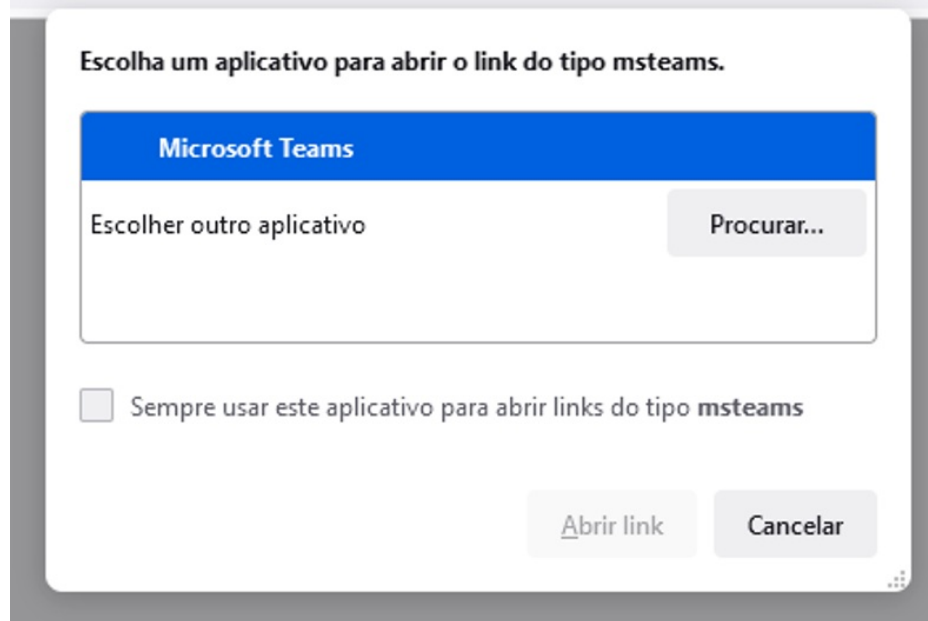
Escolha um aplicativo para abrir o link do tipo msteams.

Microsoft Teams

Escolher outro aplicativo

Procurar...

Sempre usar este aplicativo para abrir links do tipo **msteams**

Abrir link

Cancelar